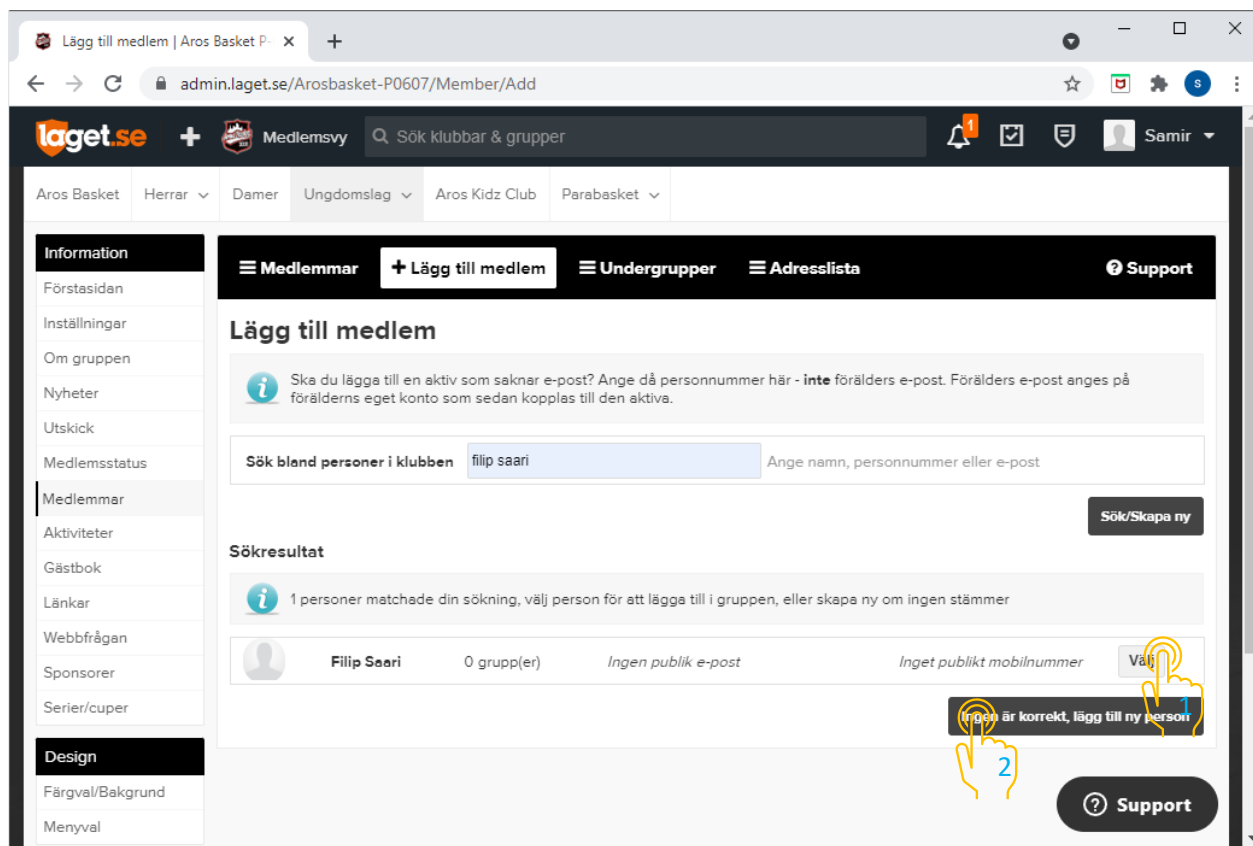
Lägg till medlem | Aros Basket P- ×
+
admin.laget.se/Arosbasket-P0607/Member/Add
S

laget.se
Medlemsvy
Sök klubbar & grupper
1
Samir

Aros Basket
Herrar
Damer
Ungdomslag
Aros Kidz Club
Parabasket

Information
Förstasidan
Inställningar
Om gruppen
Nyheter
Utskick
Medlemsstatus
Medlemmar
Aktiviteter
Gästbok
Länkar
Webbfrågan
Sponsorer
Serier/cuper

Design
Färgval/Bakgrund
Menyval

Medlemmar
Lägg till medlem
Undergrupper
Adresslista
Support

Lägg till medlem

Ska du lägga till en aktiv som saknar e-post? Ange då personnummer här - inte förälders e-post. Förälders e-post anges på förälderns eget konto som sedan kopplas till den aktiva.

Sök bland personer i klubben
filip saari
Ange namn, personnummer eller e-post

Sök/Skapa ny

Sökresultat

1 personer matchade din sökning, välj person för att lägga till i gruppen, eller skapa ny om ingen stämmer

| Filip Saari | 0 grupp(er) | Ingen publik e-post | Inget publikt mobilnummer | Välj |
|---|---|---|---|---|

1
Ingen är korrekt, lägg till ny person
2

Support